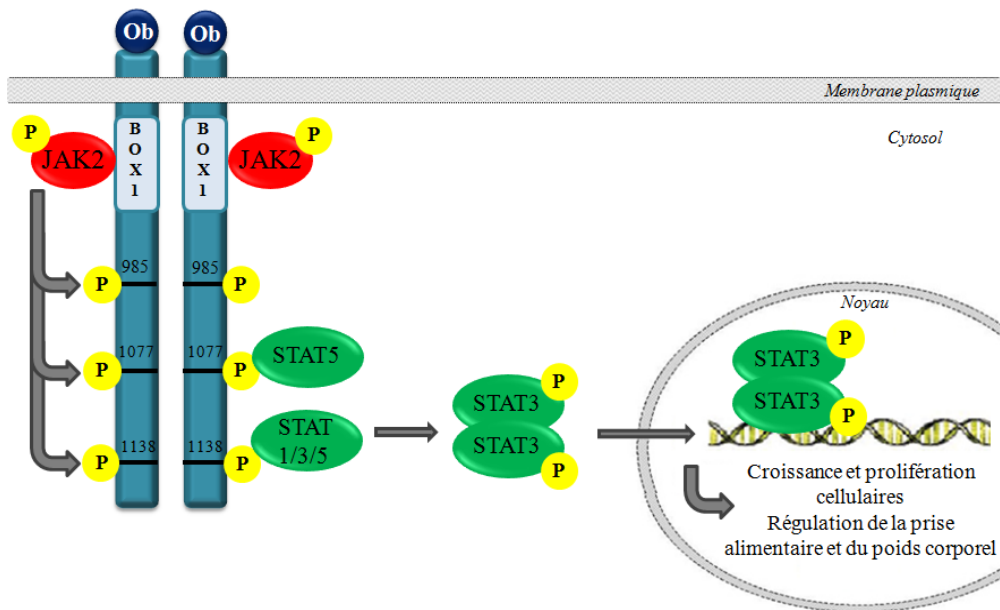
Ob
Ob
Membrane plasmique
P
JAK2
BOX1
BOX1
JAK2
P
Cytosol
P
985
985
P
Noyau
P
1077
1077
P
STAT5
P
1138
1138
P
STAT 1/3/5
STAT3
P
STAT3
P
STAT3
P
STAT3
P
Croissance et prolifération cellulaires
Régulation de la prise alimentaire et du poids corporel